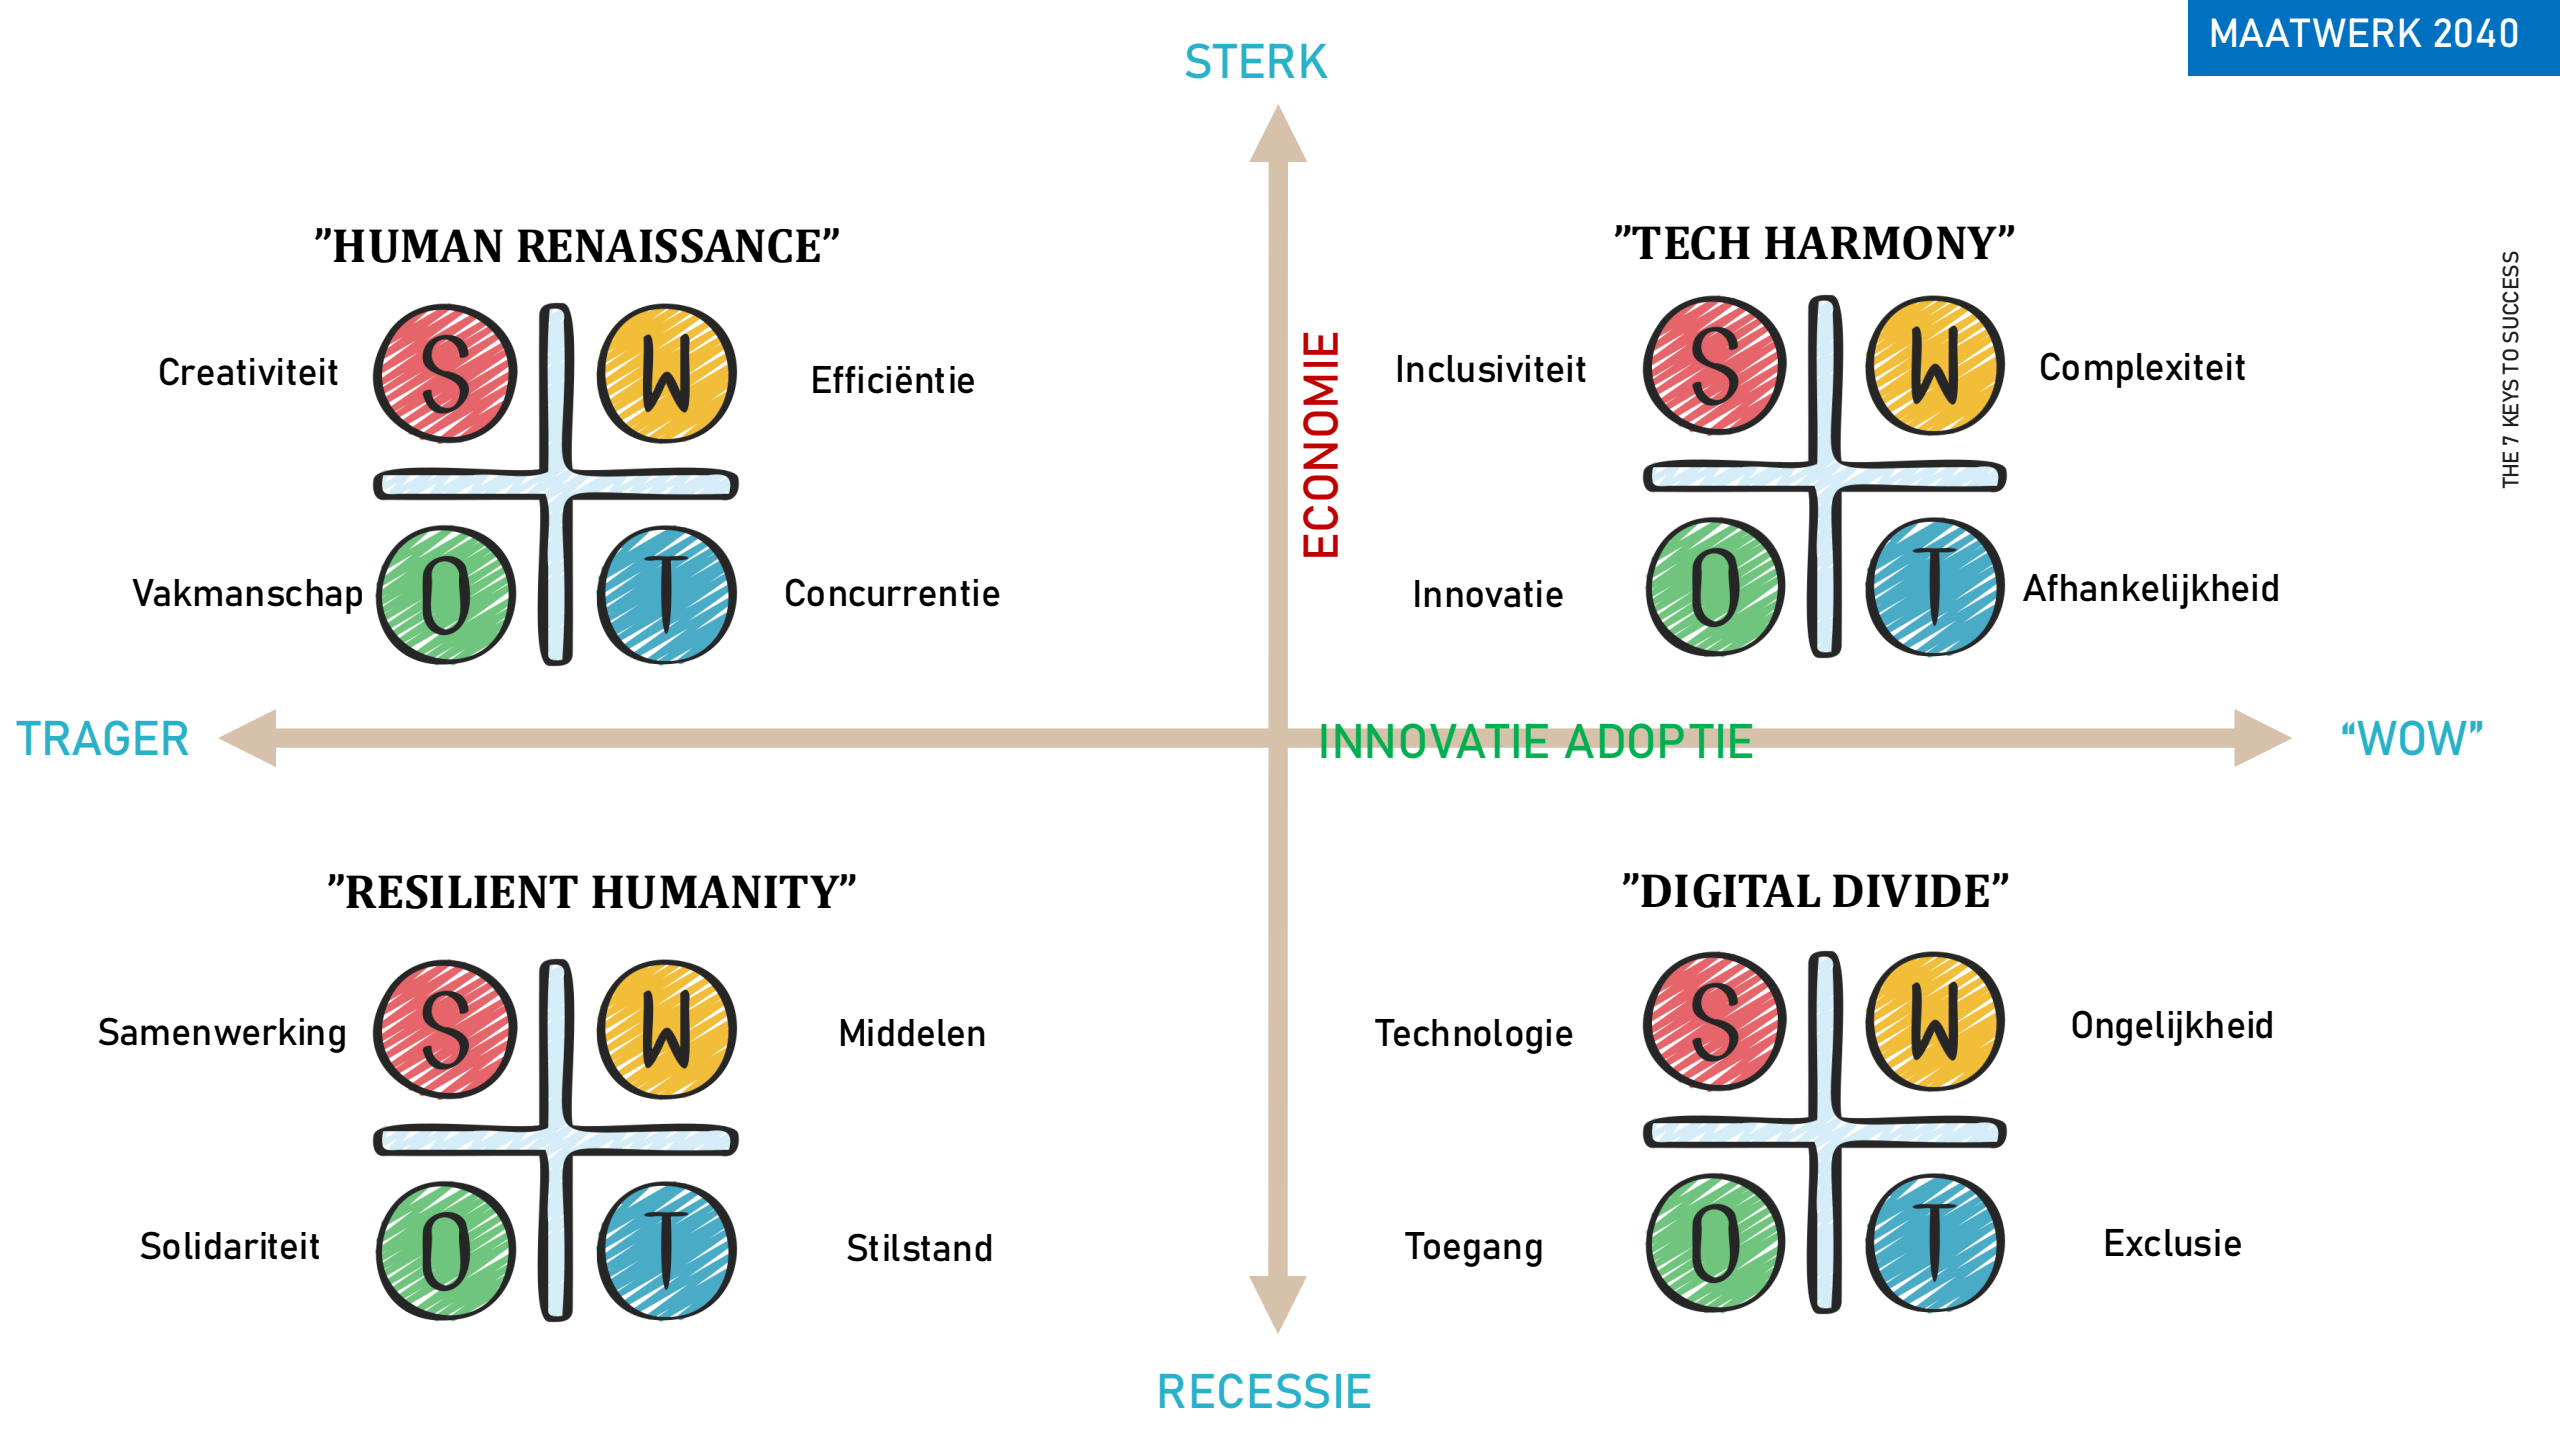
MAATWERK 2040

STERK

THE 7 KEYS TO SUCCESS

”HUMAN RENAISSANCE”

Creativiteit S W Efficiëntie

Vakmanschap O T Concurrentie

ECONOMIE

”TECH HARMONY”

Inclusiviteit S W Complexiteit

Innovatie O T Afhankelijkheid

TRAGER

INNOVATIE ADOPTIE

“WOW”

”RESILIENT HUMANITY”

Samenwerking S W Middelen

Solidariteit O T Stilstand

”DIGITAL DIVIDE”

Technologie S W Ongelijkheid

Toegang O T Exclusie

RECESSIE